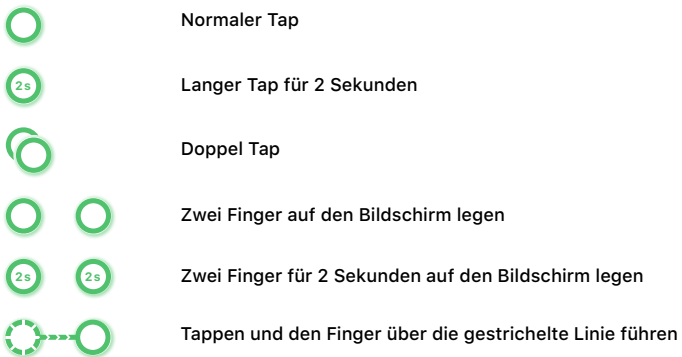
Normaler Tap

2s

Langer Tap für 2 Sekunden

Doppel Tap

Zwei Finger auf den Bildschirm legen

2s 2s

Zwei Finger für 2 Sekunden auf den Bildschirm legen

Tappen und den Finger über die gestrichelte Linie führen